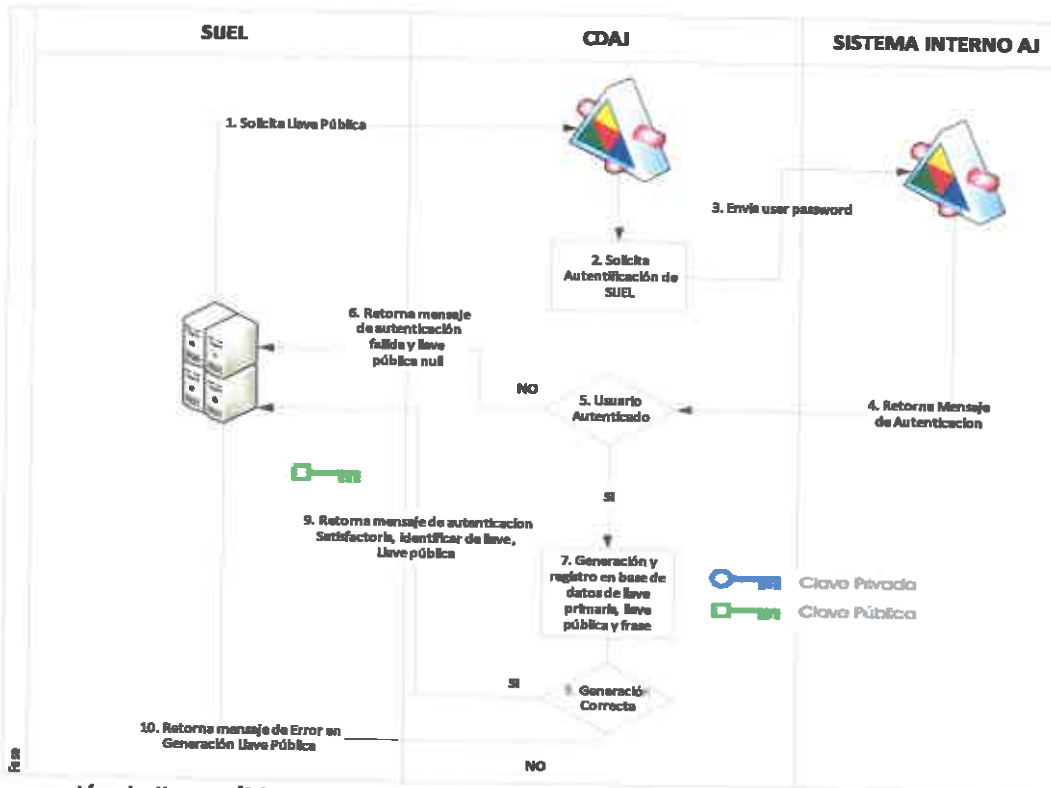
SUEL

CDAJ

SISTEMA INTERNO AJ

1. Solicita Llave Pública

2. Solicita Autentificación de SUEL

3. Envía user password

4. Retorna Mensaje de Autenticacion

5. Usuario Autenticado

NO

6. Retorna mensaje de autenticación fallida y llave pública null

SI

7. Generación y registro en base de datos de llave primaria, llave pública y frase

9. Retorna mensaje de autenticacion Satisfactoria, identificar de llave, Llave pública

Clave Privada

Clave Pública

SI

8. Generación Correcta

10. Retorna mensaje de Error en Generación Llave Pública

NO

Fase